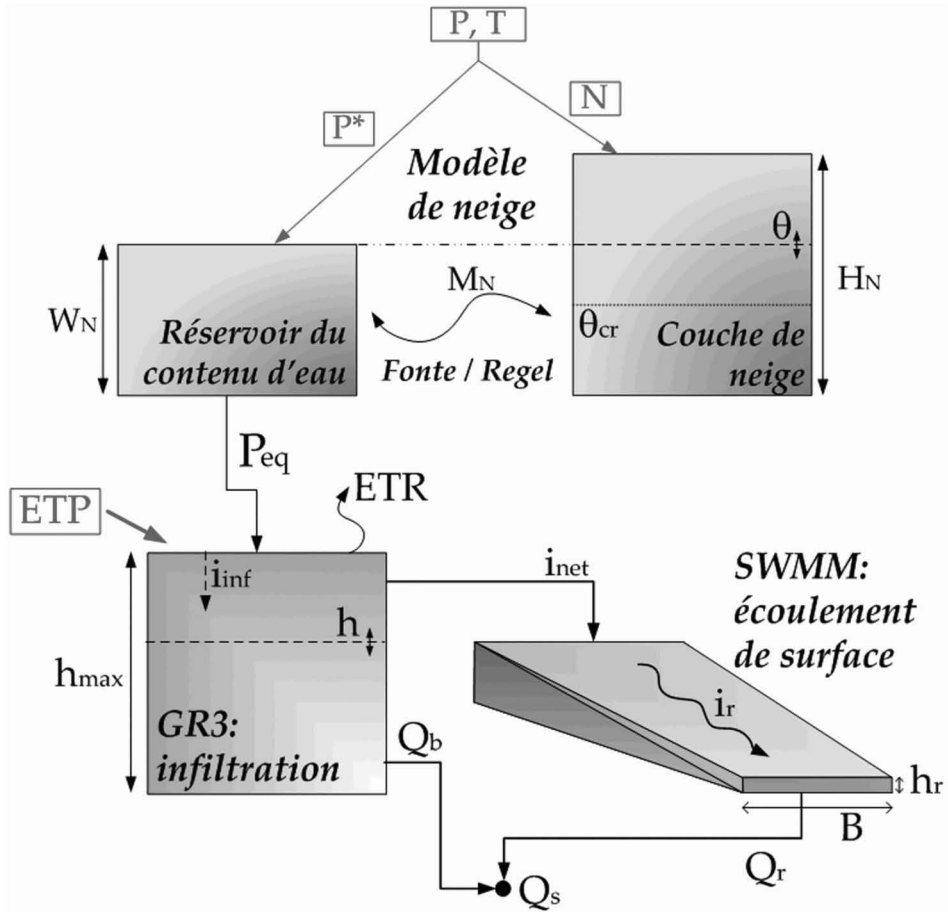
P, T

P*

N

Modèle de neige

$\theta$

$H_N$

$W_N$

$M_N$

Réservoir du contenu d'eau

Fonte / Regel

$\theta_{cr}$

Couche de neige

$P_{eq}$

ETR

ETP

$i_{inf}$

$i_{net}$

SWMM: écoulement de surface

h

$h_{max}$

$i_r$

GR3: infiltration

$Q_b$

$h_r$

B

$Q_r$

$Q_s$